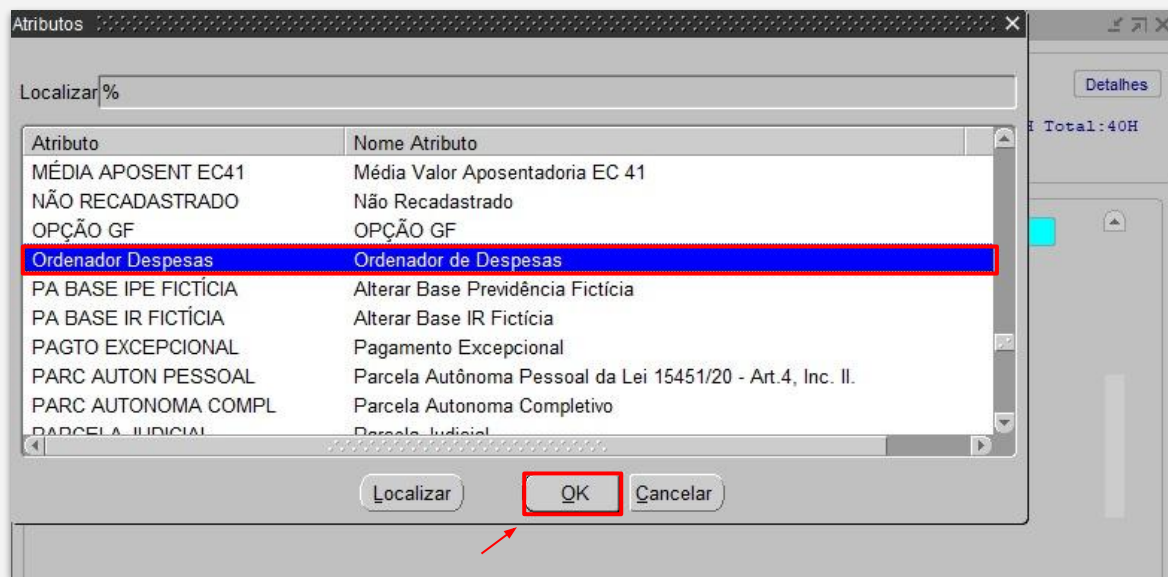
Atributos

Localizar %

| Atributo | Nome Atributo |
|---|---|
| MÉDIA APOSENT EC41 | Média Valor Aposentadoria EC 41 |
| NÃO RECADASTRADO | Não Recadastrado |
| OPÇÃO GF | OPÇÃO GF |
| Ordenador Despesas | Ordenador de Despesas |
| PA BASE IPE FICTÍCIA | Alterar Base Previdência Fictícia |
| PA BASE IR FICTÍCIA | Alterar Base IR Fictícia |
| PAGTO EXCEPCIONAL | Pagamento Excepcional |
| PARC AUTON PESSOAL | Parcela Autônoma Pessoal da Lei 15451/20 - Art.4, Inc. II. |
| PARC AUTONOMA COMPL | Parcela Autonoma Completivo |
| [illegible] | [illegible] |

Localizar OK Cancelar

Detalhes

H Total:40H